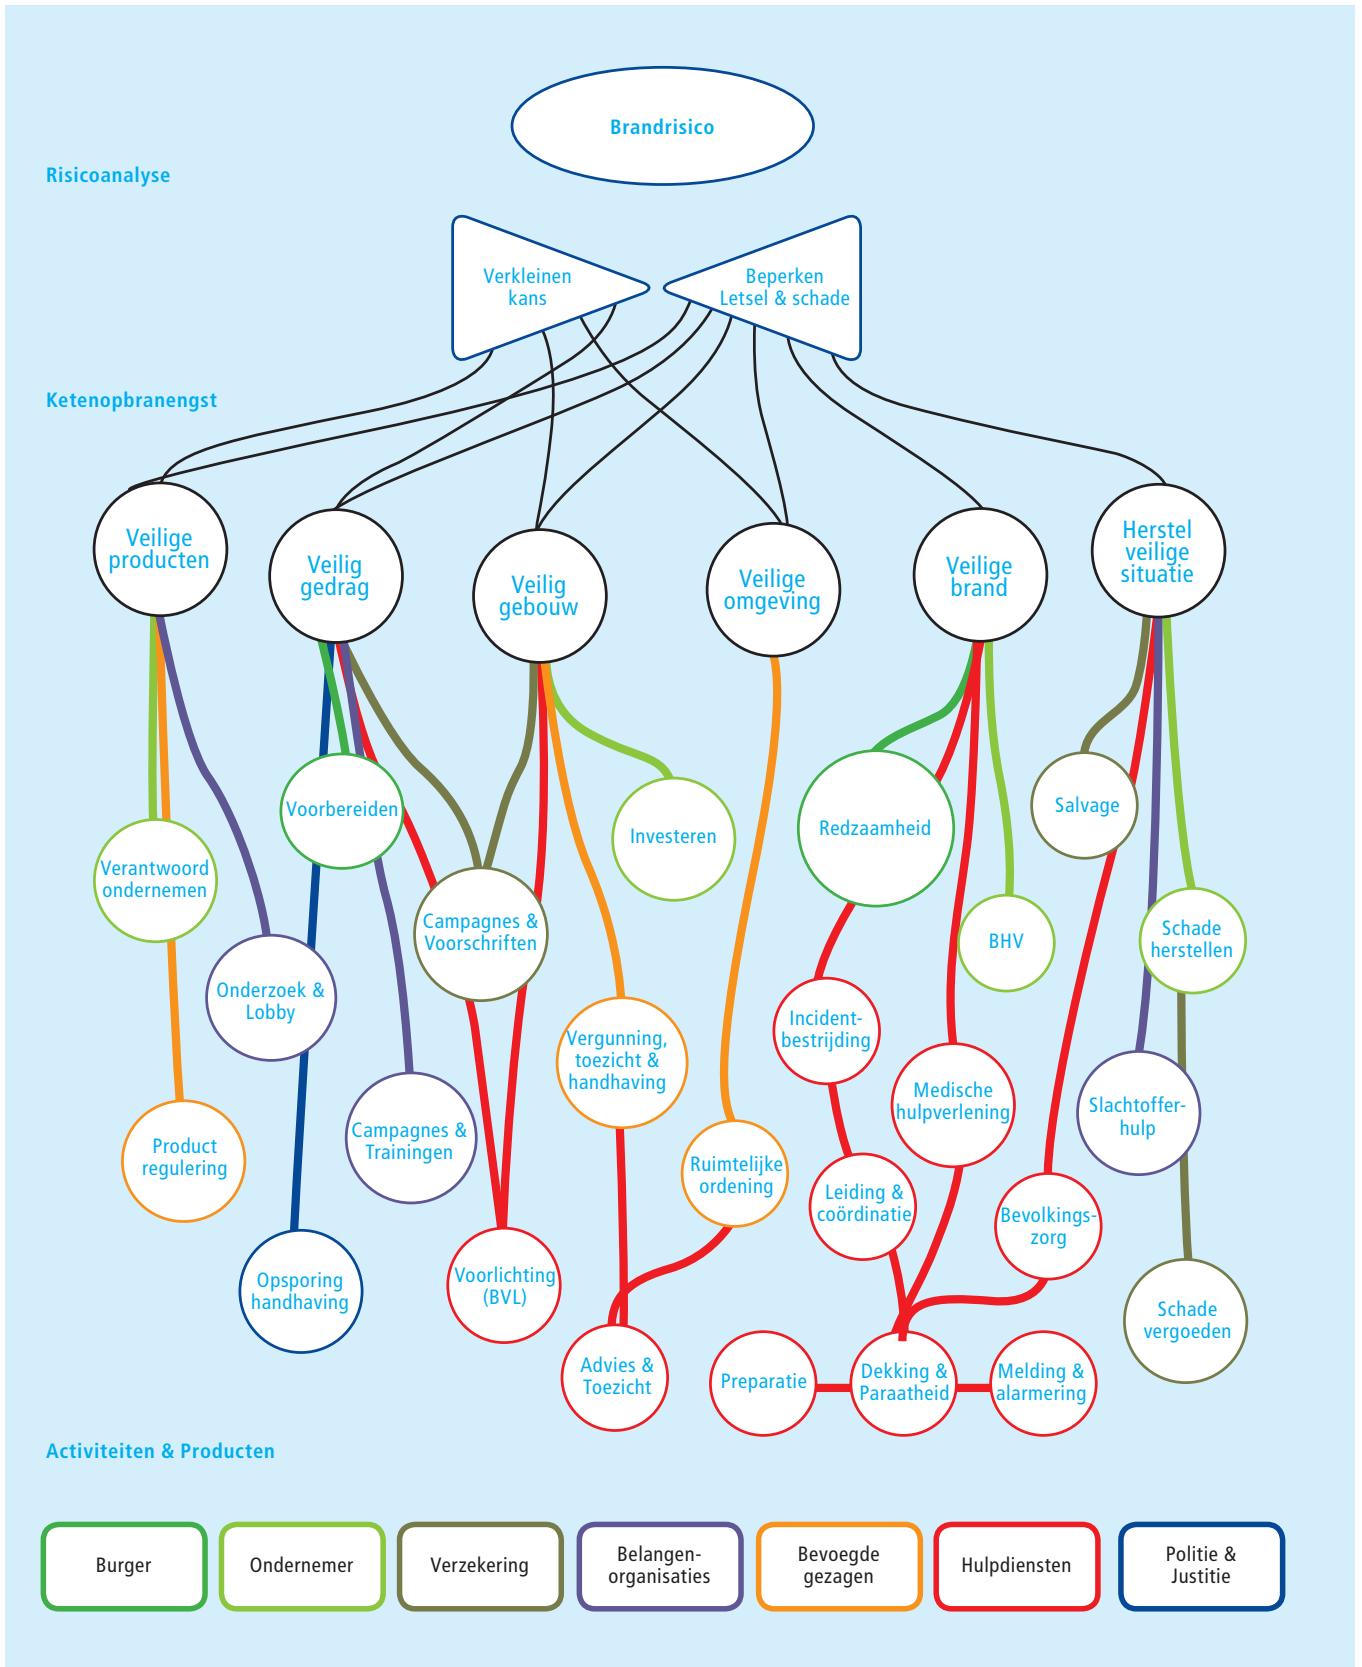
Brandrisico

Risicoanalyse

Verkleinen kans

Beperken Letsel & schade

Ketenopbranengst

Veilige producten

Veilig gedrag

Veilig gebouw

Veilige omgeving

Veilige brand

Herstel veilige situatie

Voorbereiden

Investeren

Redzaamheid

Salvage

Verantwoord ondernemen

Campagnes & Voorschriften

BHV

Schade herstellen

Onderzoek & Lobby

Vergunning, toezicht & handhaving

Incident-bestrijding

Medische hulpverlening

Slachtoffer-hulp

Product regulering

Campagnes & Trainingen

Ruimtelijke ordening

Leiding & coördinatie

Bevolkings-zorg

Opsporing handhaving

Voorlichting (BVL)

Schade vergoeden

Advies & Toezicht

Preparatie

Dekking & Paraatheid

Melding & alarmering

Activiteiten & Producten

Burger

Ondernemer

Verzekering

Belangen-organisaties

Bevoegde gezagen

Hulpdiensten

Politie & Justitie